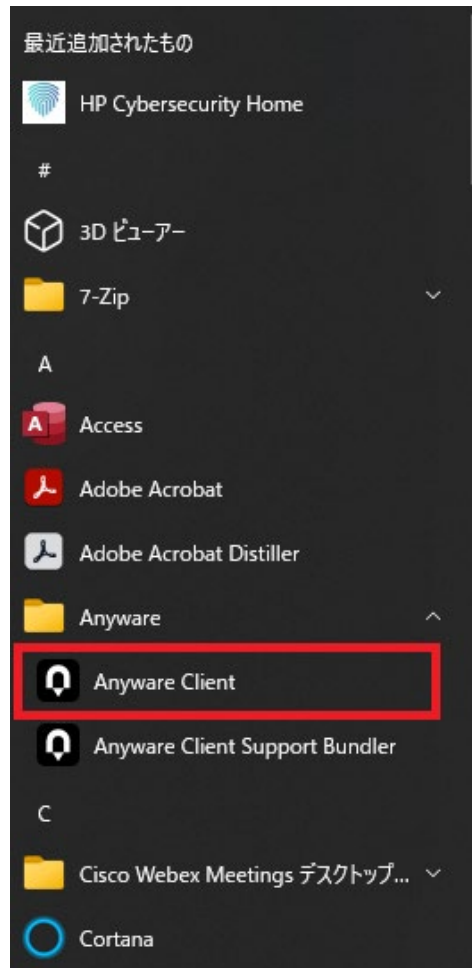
最近追加されたもの

HP Cybersecurity Home

#

3D ビューアー

7-Zip

A

Access

Adobe Acrobat

Adobe Acrobat Distiller

Anyware

Anyware Client

Anyware Client Support Bundler

C

Cisco Webex Meetings デスクトップ...

Cortana